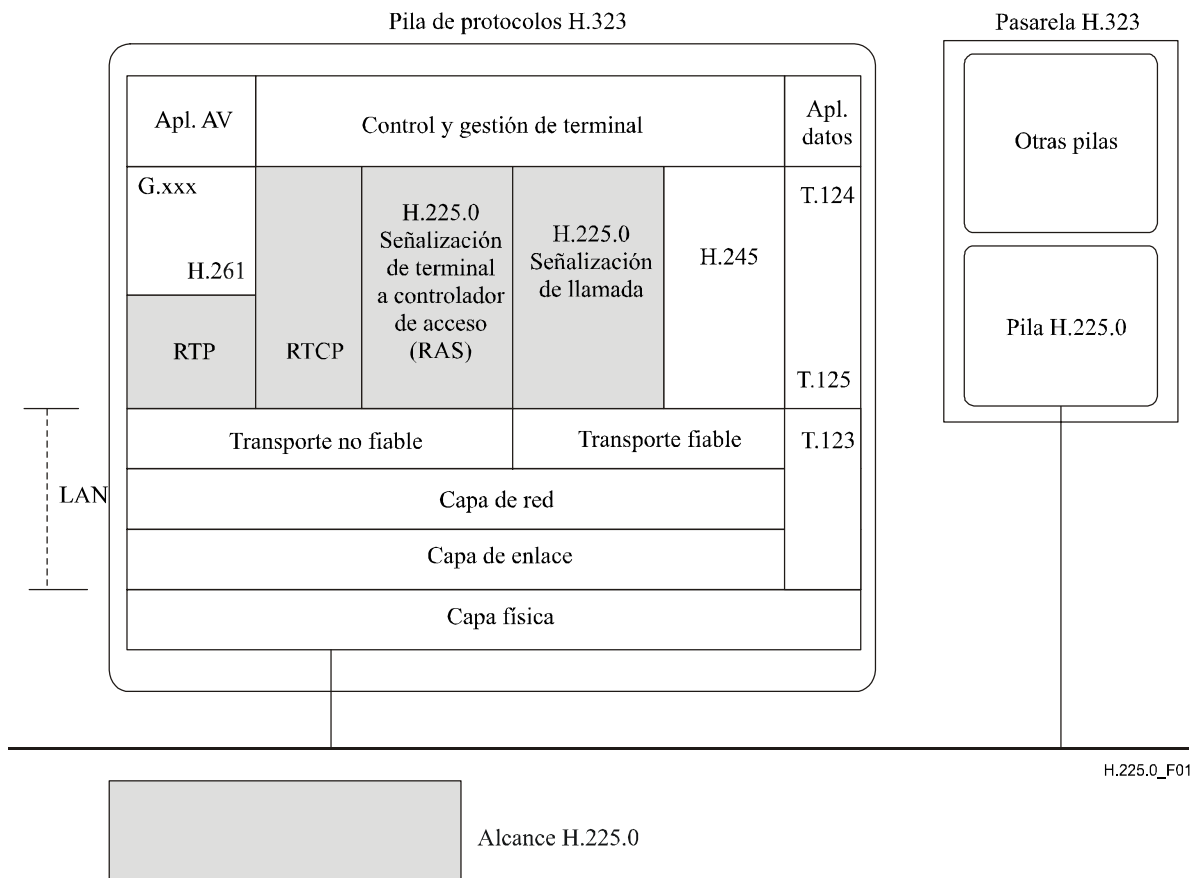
Pila de protocolos H.323

Pasarela H.323

Apl. AV

Control y gestión de terminal

Apl. datos

Otras pilas

G.xxx

H.261

RTP

RTCP

H.225.0 Señalización de terminal a controlador de acceso (RAS)

H.225.0 Señalización de llamada

H.245

T.124

T.125

Pila H.225.0

Transporte no fiable

Transporte fiable

T.123

LAN

Capa de red

Capa de enlace

Capa física

H.225.0_F01

Alcance H.225.0